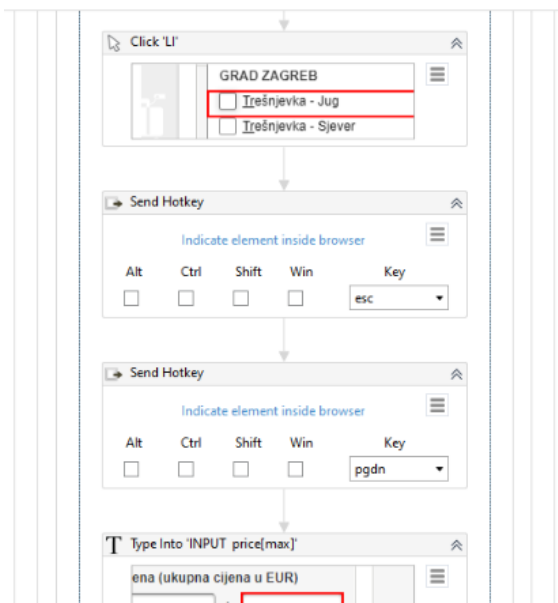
Click 'LI'

GRAD ZAGREB

Trešnjevka - Jug

Trešnjevka - Sjever

Send Hotkey

Indicate element inside browser

| Alt | Ctrl | Shift | Win | Key |
|---|---|---|---|---|
| ☐ | ☐ | ☐ | ☐ | esc |

Send Hotkey

Indicate element inside browser

| Alt | Ctrl | Shift | Win | Key |
|---|---|---|---|---|
| ☐ | ☐ | ☐ | ☐ | pgdn |

Type Into 'INPUT price[max]'

ena (ukupna cijena u EUR)